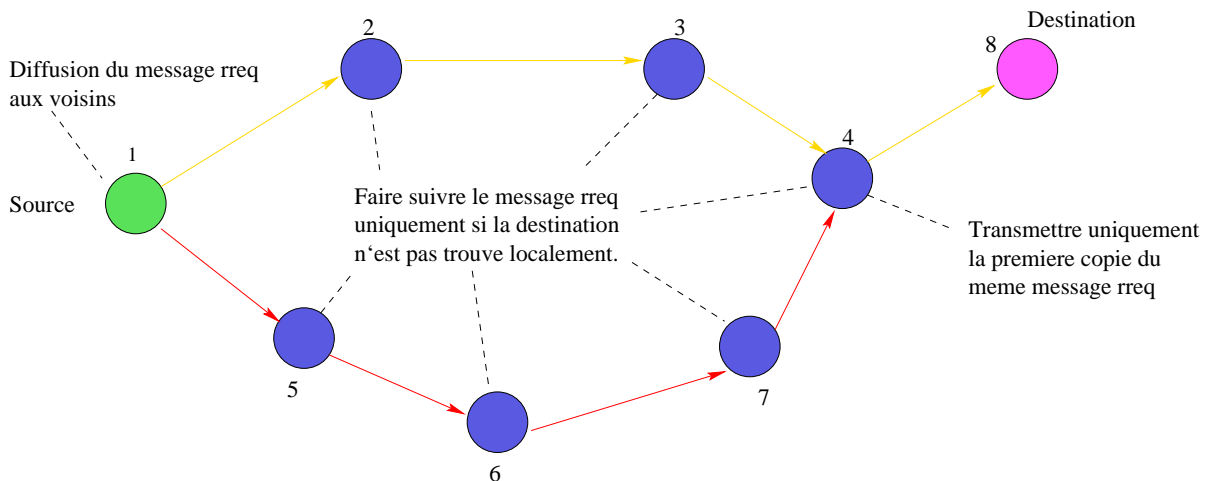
Destination

2

3

8

Diffusion du message rreq aux voisins

4

1

Source

Faire suivre le message rreq uniquement si la destination n‘est pas trouve localement.

Transmettre uniquement la premiere copie du meme message rreq

5

7

6